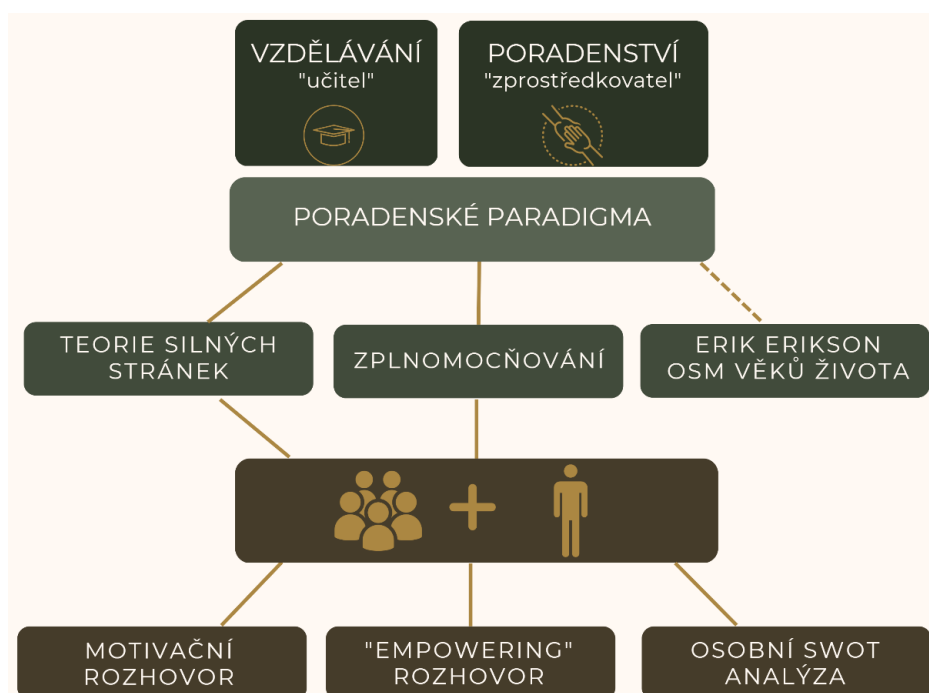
VZDĚLÁVÁNÍ
"učitel"

PORADENSTVÍ
"zprostředkovatel"

PORADENSKÉ PARADIGMA

TEORIE SILNÝCH STRÁNEK

ZPLNOMOCŇOVÁNÍ

ERIK ERIKSON
OSM VĚKŮ ŽIVOTA

+

MOTIVAČNÍ ROZHOVOR

"EMPOWERING" ROZHOVOR

OSOBNÍ SWOT ANALÝZA